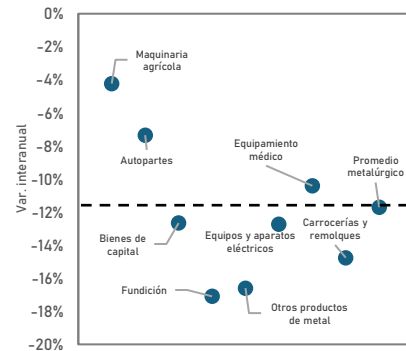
0%
-2%
-4%
-6%
-8%
-10%
-12%
-14%
-16%
-18%
-20%

Var. interanual

Maquinaria agrícola
Autopartes
Equipamiento médico
Promedio metalúrgico
Bienes de capital
Equipos y aparatos eléctricos
Carrocerías y remolques
Fundición
Otros productos de metal